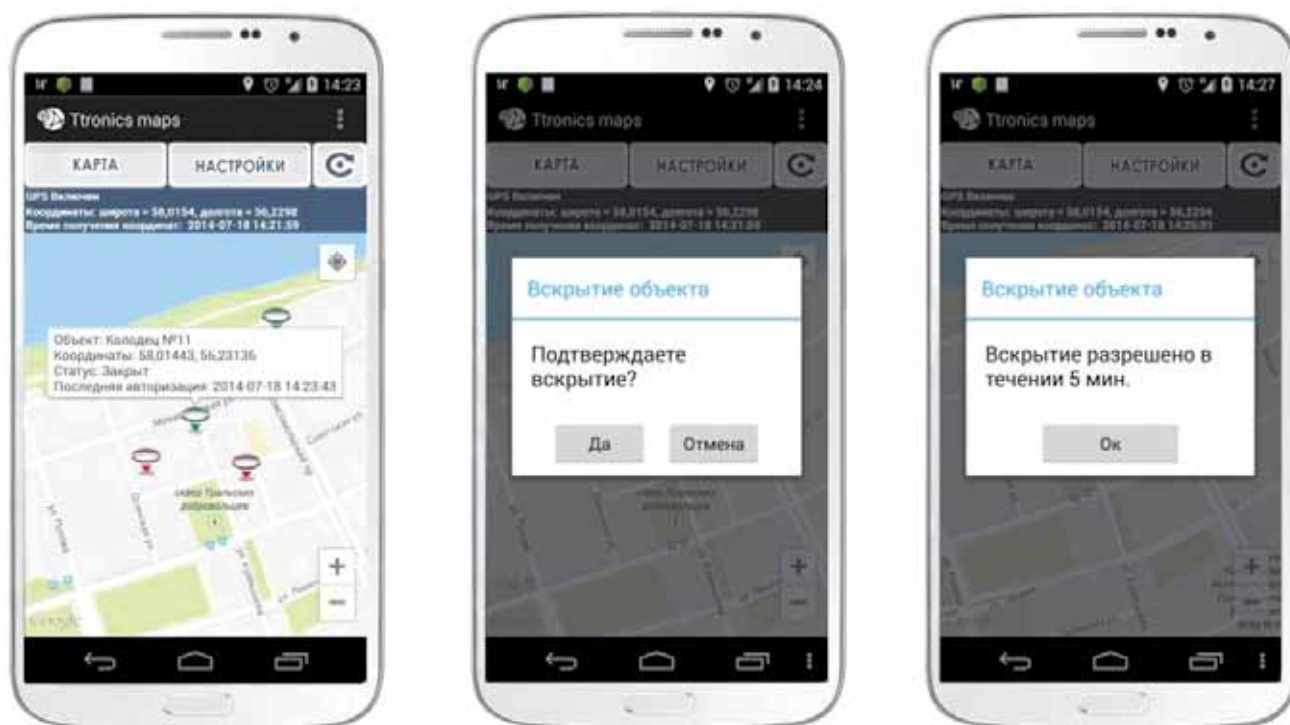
14:23

Ttronics maps

КАРТА

НАСТРОЙКИ

GPS Включен
Координаты: широта = 58,0154, долгота = 56,2298
Время получения координат: 2014-07-18 14:21:59

Объект: Колодец №11
Координаты: 58,01443, 56,23136
Статус: Закрыт
Последняя авторизация: 2014-07-18 14:23:43

сквер Уральских добровольцев

Google

14:24

Ttronics maps

КАРТА

НАСТРОЙКИ

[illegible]

Вскрытие объекта

Подтверждаете вскрытие?

Да

Отмена

14:27

Ttronics maps

КАРТА

НАСТРОЙКИ

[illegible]

Вскрытие объекта

Вскрытие разрешено в течении 5 мин.

Ок